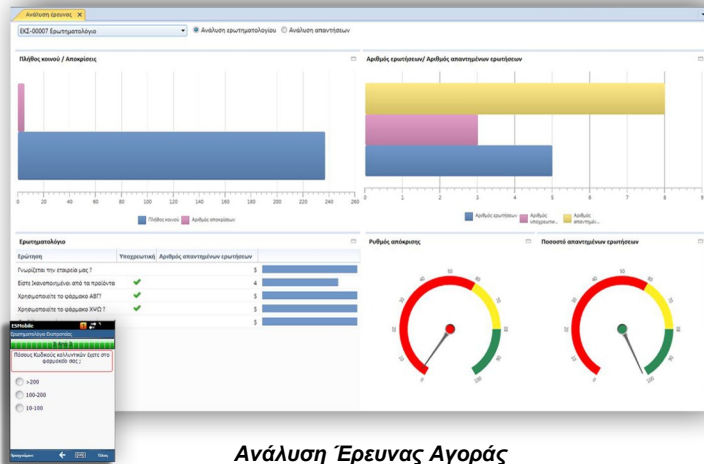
Ανάλυση έρευνας ×

ΕΚΣ-00007 Ερωτηματολόγιο

Ανάλυση ερωτηματολογίου Ανάλυση απαντήσεων

Πλήθος κοινού / Αποκρίσεις

0 20 40 60 80 100 120 140 160 180 200 220 240 260

Πλήθος κοινού Αριθμός αποκρίσεων

Αριθμός ερωτήσεων/ Αριθμός απαντημένων ερωτήσεων

0 1 2 3 4 5 6 7 8

Αριθμός ερωτήσεων Αριθμός υποχρεωτικ... Αριθμός απαντημέν...

Ερωτηματολόγιο

| Ερώτηση | Υποχρεωτική | Αριθμός απαντημένων ερωτήσεων | |
|---|---|---|---|
| Γνωρίζετε την εταιρεία μας ? | | 5 | |
| Είστε Ικανοποιημένοι από τα προϊόντα | ✔ | 4 | |
| Χρησιμοποιείτε το φάρμακο ΑΒΓ? | ✔ | 5 | |
| Χρησιμοποιείτε το φάρμακο ΧΨΩ ? | ✔ | 5 | |
| | | 5 | |

Ρυθμός απόκρισης

Ποσοστό απαντημένων ερωτήσεων

ESMobile

Ερωτηματολόγιο Οικονομίας

Πόσους Κωδικούς καλλυντικών έχετε στο φαρμακείο σας ;

>200

100-200

10-100

Ανάλυση Έρευνας Αγοράς